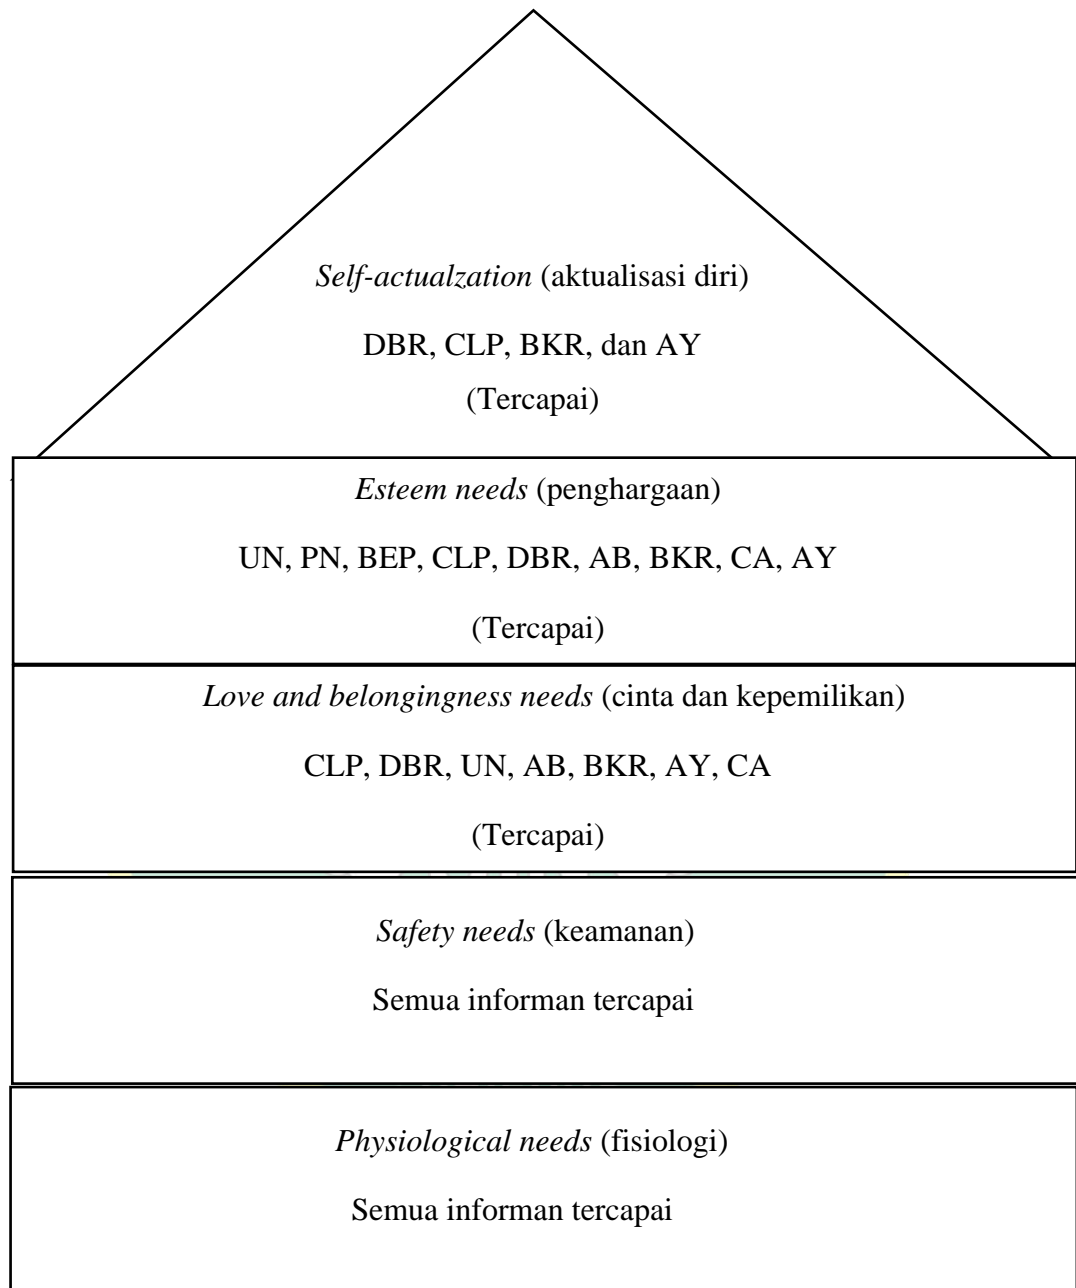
*Self-actualzation* (aktualisasi diri)

DBR, CLP, BKR, dan AY

(Tercapai)

*Esteem needs* (penghargaan)

UN, PN, BEP, CLP, DBR, AB, BKR, CA, AY

(Tercapai)

*Love and belongingness needs* (cinta dan kepemilikan)

CLP, DBR, UN, AB, BKR, AY, CA

(Tercapai)

*Safety needs* (keamanan)

Semua informan tercapai

*Physiological needs* (fisiologi)

Semua informan tercapai